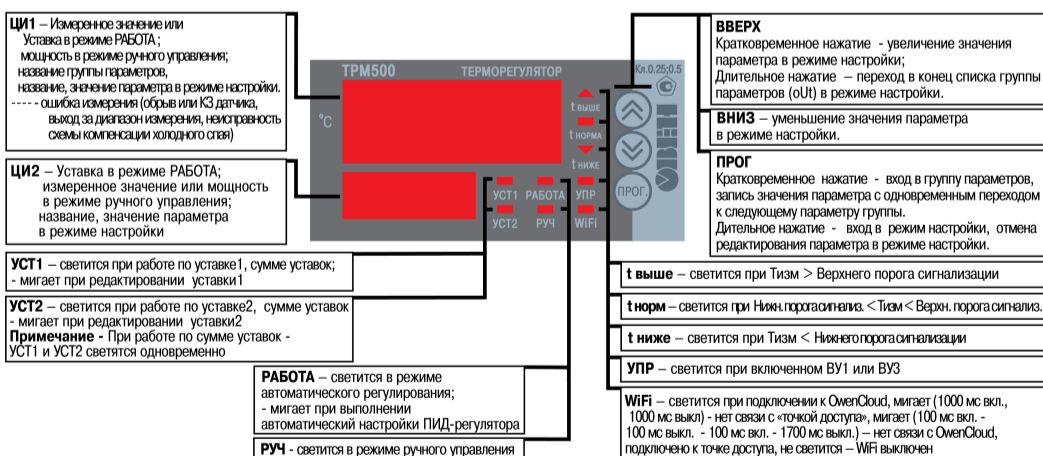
**ЦИ1** – Измеренное значение или Уставка в режиме РАБОТА ; мощность в режиме ручного управления; название группы параметров, название, значение параметра в режиме настройки.
----- - ошибка измерения (обрыв или КЗ датчика, выход за диапазон измерения, неисправность схемы компенсации холодного спая)

**ЦИ2** – Уставка в режиме РАБОТА; измеренное значение или мощность в режиме ручного управления; название, значение параметра в режиме настройки

**УСТ1** – светится при работе по уставке1, сумме уставок; - мигает при редактировании уставки1

**УСТ2** – светится при работе по уставке2, сумме уставок - мигает при редактировании уставки2
**Примечание -** При работе по сумме уставок - УСТ1 и УСТ2 светятся одновременно

**РАБОТА** – светится в режиме автоматического регулирования; - мигает при выполнении автоматический настройки ПИД-регулятора

**РУЧ** - светится в режиме ручного управления

ТРМ500 ТЕРМОРЕГУЛЯТОР Кл.0,25;0,5
°C
t выше
t норма
t ниже
УСТ1 РАБОТА УПР
УСТ2 РУЧ WiFi
ПРОГ.
ОВЕН

**ВВЕРХ**
Кратковременное нажатие - увеличение значения параметра в режиме настройки;
Длительное нажатие – переход в конец списка группы параметров (oUt) в режиме настройки.

**ВНИЗ** – уменьшение значения параметра в режиме настройки.

**ПРОГ**
Кратковременное нажатие - вход в группу параметров, запись значения параметра с одновременным переходом к следующему параметру группы.
Дительное нажатие - вход в режим настройки, отмена редактирования параметра в режиме настройки.

**t выше** – светится при Тизм > Верхнего порога сигнализации

**t норм** – светится при Нижн. порога сигнализ. < Тизм < Верхн. порога сигнализ.

**t ниже** – светится при Тизм < Нижнего порога сигнализации

**УПР** – светится при включенном ВУ1 или ВУ3

**WiFi** – светится при подключении к OwenCloud, мигает (1000 мс вкл., 1000 мс выкл) - нет связи с «точкой доступа», мигает (100 мс вкл. - 100 мс выкл. - 100 мс вкл. - 1700 мс выкл.) – нет связи с OwenCloud, подключено к точке доступа, не светится – WiFi выключен